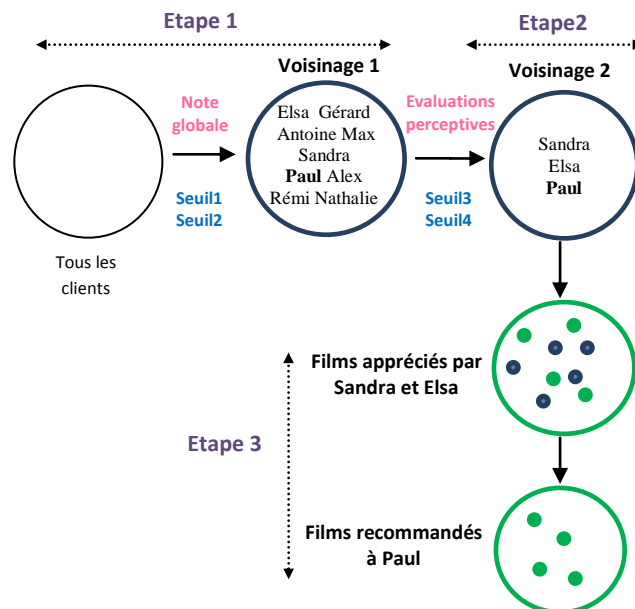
Etape 1

Etape2

Voisinage 1

Voisinage 2

Note globale

Seuil1
Seuil2

Tous les clients

Elsa Gérard
Antoine Max
Sandra
Paul Alex
Rémi Nathalie

Evaluations perceptives

Seuil3
Seuil4

Sandra
Elsa
Paul

Films appréciés par Sandra et Elsa

Etape 3

Films recommandés à Paul